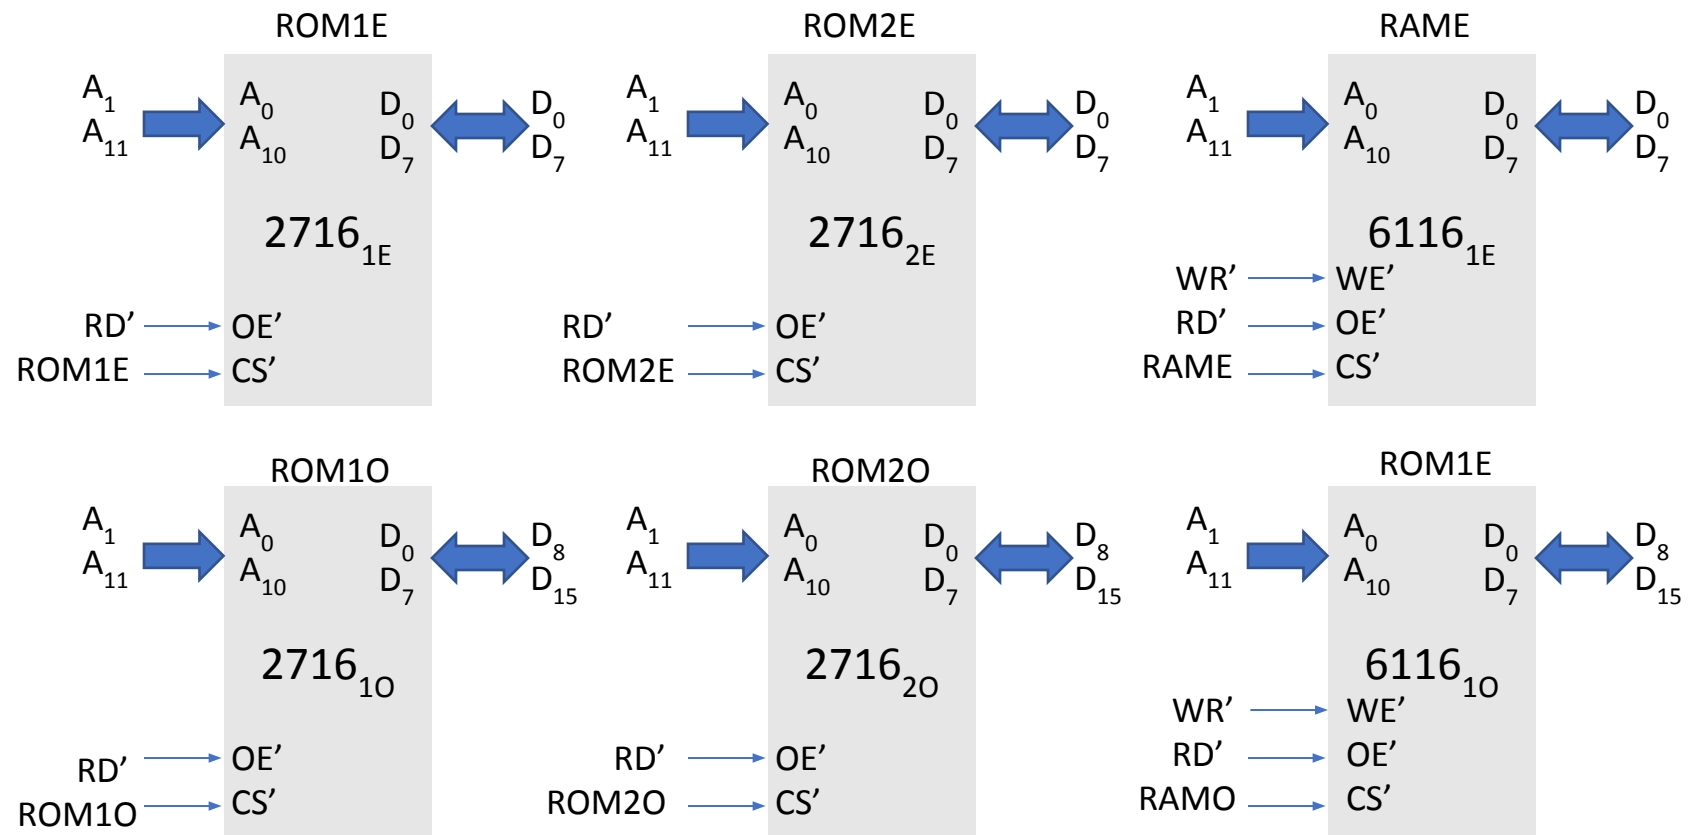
ROM1E

$A_1$
$A_{11}$

$A_0$
$A_{10}$

$D_0$
$D_7$

$D_0$
$D_7$

$2716_{1E}$

RD’ OE’
ROM1E CS’

ROM2E

$A_1$
$A_{11}$

$A_0$
$A_{10}$

$D_0$
$D_7$

$D_0$
$D_7$

$2716_{2E}$

RD’ OE’
ROM2E CS’

RAME

$A_1$
$A_{11}$

$A_0$
$A_{10}$

$D_0$
$D_7$

$D_0$
$D_7$

$6116_{1E}$

WR’ WE’
RD’ OE’
RAME CS’

ROM1O

$A_1$
$A_{11}$

$A_0$
$A_{10}$

$D_0$
$D_7$

$D_8$
$D_{15}$

$2716_{1O}$

RD’ OE’
ROM1O CS’

ROM2O

$A_1$
$A_{11}$

$A_0$
$A_{10}$

$D_0$
$D_7$

$D_8$
$D_{15}$

$2716_{2O}$

RD’ OE’
ROM2O CS’

ROM1E

$A_1$
$A_{11}$

$A_0$
$A_{10}$

$D_0$
$D_7$

$D_8$
$D_{15}$

$6116_{1O}$

WR’ WE’
RD’ OE’
RAMO CS’